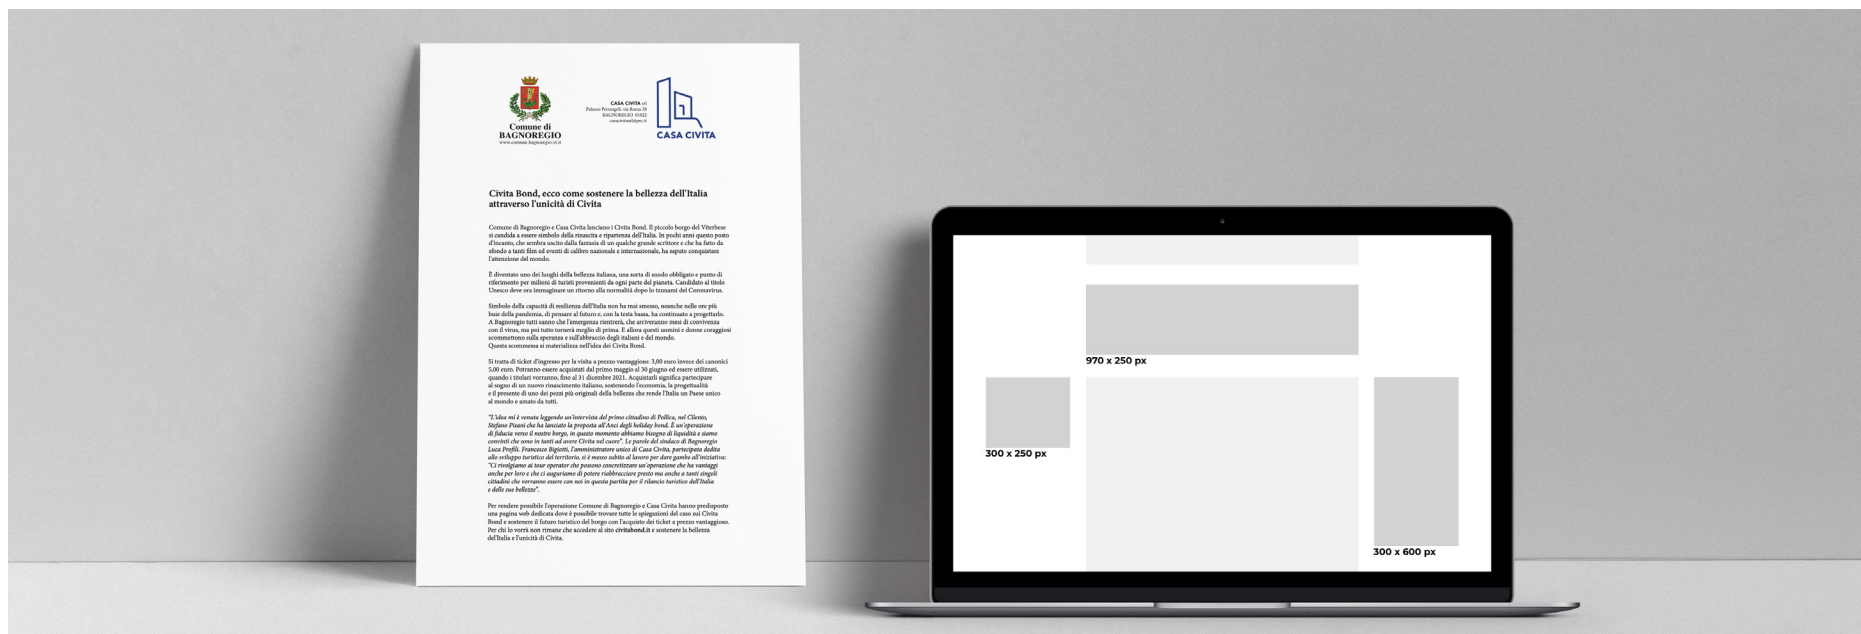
Comune di BAGNOREGIO
www.comune.bagnoregio.vt.it

CASA CIVITA srl
Palazzo Petrangeli, via Roma 28
BAGNOREGIO 01022
casacivitasrl@pec.it

CASA CIVITA

Civita Bond, ecco come sostenere la bellezza dell'Italia attraverso l'unicità di Civita

Comune di Bagnoregio e Casa Civita lanciano i Civita Bond. Il piccolo borgo del Viterbese si candida a essere simbolo della rinascita e ripartenza dell'Italia. In pochi anni questo posto d'incanto, che sembra uscito dalla fantasia di un qualche grande scrittore e che ha fatto da sfondo a tanti film ed eventi di calibro nazionale e internazionale, ha saputo conquistare l'attenzione del mondo.

È diventato uno dei luoghi della bellezza italiana, una sorta di snodo obbligato e punto di riferimento per milioni di turisti provenienti da ogni parte del pianeta. Candidato al titolo Unesco deve ora immaginare un ritorno alla normalità dopo lo tsunami del Coronavirus.

Simbolo della capacità di resilienza dell'Italia non ha mai smesso, neanche nelle ore più buie della pandemia, di pensare al futuro e, con la testa bassa, ha continuato a progettarlo. A Bagnoregio tutti sanno che l'emergenza rientrerà, che arriveranno mesi di convivenza con il virus, ma poi tutto tornerà meglio di prima. E allora questi uomini e donne coraggiosi scommettono sulla speranza e sull'abbraccio degli italiani e del mondo. Questa scommessa si materializza nell'idea dei Civita Bond.

Si tratta di ticket d'ingresso per la visita a prezzo vantaggioso: 3,00 euro invece dei canonici 5,00 euro. Potranno essere acquistati dal primo maggio al 30 giugno ed essere utilizzati, quando i titolari vorranno, fino al 31 dicembre 2021. Acquistarli significa partecipare al sogno di un nuovo rinascimento italiano, sostenendo l'economia, la progettualità e il presente di uno dei pezzi più originali della bellezza che rende l'Italia un Paese unico al mondo e amato da tutti.

"L'idea mi è venuta leggendo un'intervista del primo cittadino di Pollica, nel Cilento, Stefano Pisani che ha lanciato la proposta all'Anci degli holiday bond. È un'operazione di fiducia verso il nostro borgo, in questo momento abbiamo bisogno di liquidità e siamo convinti che sono in tanti ad avere Civita nel cuore". Le parole del sindaco di Bagnoregio Luca Profili. Francesco Bigiotti, l'amministratore unico di Casa Civita, partecipata dedita allo sviluppo turistico del territorio, si è messo subito al lavoro per dare gambe all'iniziativa: "Ci rivolgiamo ai tour operator che possono concretizzare un'operazione che ha vantaggi anche per loro e che ci auguriamo di potere riabbracciare presto ma anche a tanti singoli cittadini che vorranno essere con noi in questa partita per il rilancio turistico dell'Italia e delle sue bellezze".

Per rendere possibile l'operazione Comune di Bagnoregio e Casa Civita hanno predisposto una pagina web dedicata dove è possibile trovare tutte le spiegazioni del caso sui Civita Bond e sostenere il futuro turistico del borgo con l'acquisto dei ticket a prezzo vantaggioso. Per chi lo vorrà non rimane che accedere al sito civitabond.it e sostenere la bellezza dell'Italia e l'unicità di Civita.

970 x 250 px

300 x 250 px

300 x 600 px